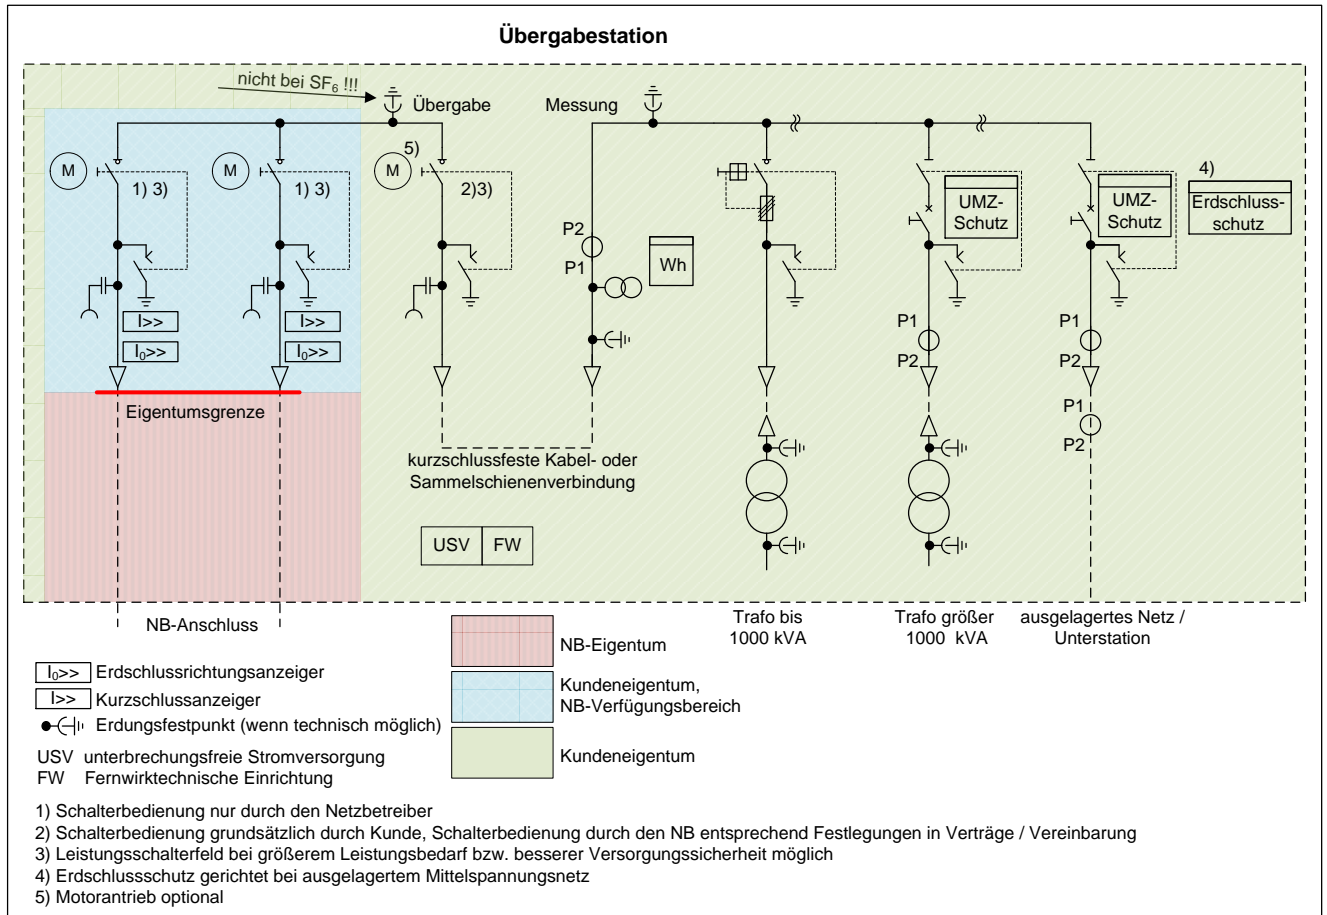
Übergabestation

nicht bei $SF_6$ !!!

Übergabe

Messung

M

1) 3)

M

1) 3)

5)

M

2)3)

I>>

$I_0$>>

I>>

$I_0$>>

Eigentumsgrenze

P2

P1

Wh

UMZ-Schutz

UMZ-Schutz

4)

Erdschlussschutz

P1

P2

P1

P2

P1

P2

kurzschlussfeste Kabel- oder Sammelschienenverbindung

USV

FW

NB-Anschluss

NB-Eigentum

Trafo bis 1000 kVA

Trafo größer 1000 kVA

ausgelagertes Netz / Unterstation

$I_0$>> Erdschlussrichtungsanzeiger

I>> Kurzschlussanzeiger

Erdungsfestpunkt (wenn technisch möglich)

USV unterbrechungsfreie Stromversorgung
FW Fernwirktechnische Einrichtung

Kundeneigentum, NB-Verfügungsbereich

Kundeneigentum

1) Schalterbedienung nur durch den Netzbetreiber
2) Schalterbedienung grundsätzlich durch Kunde, Schalterbedienung durch den NB entsprechend Festlegungen in Verträge / Vereinbarung
3) Leistungsschalterfeld bei größerem Leistungsbedarf bzw. besserer Versorgungssicherheit möglich
4) Erdschlussschutz gerichtet bei ausgelagertem Mittelspannungsnetz
5) Motorantrieb optional